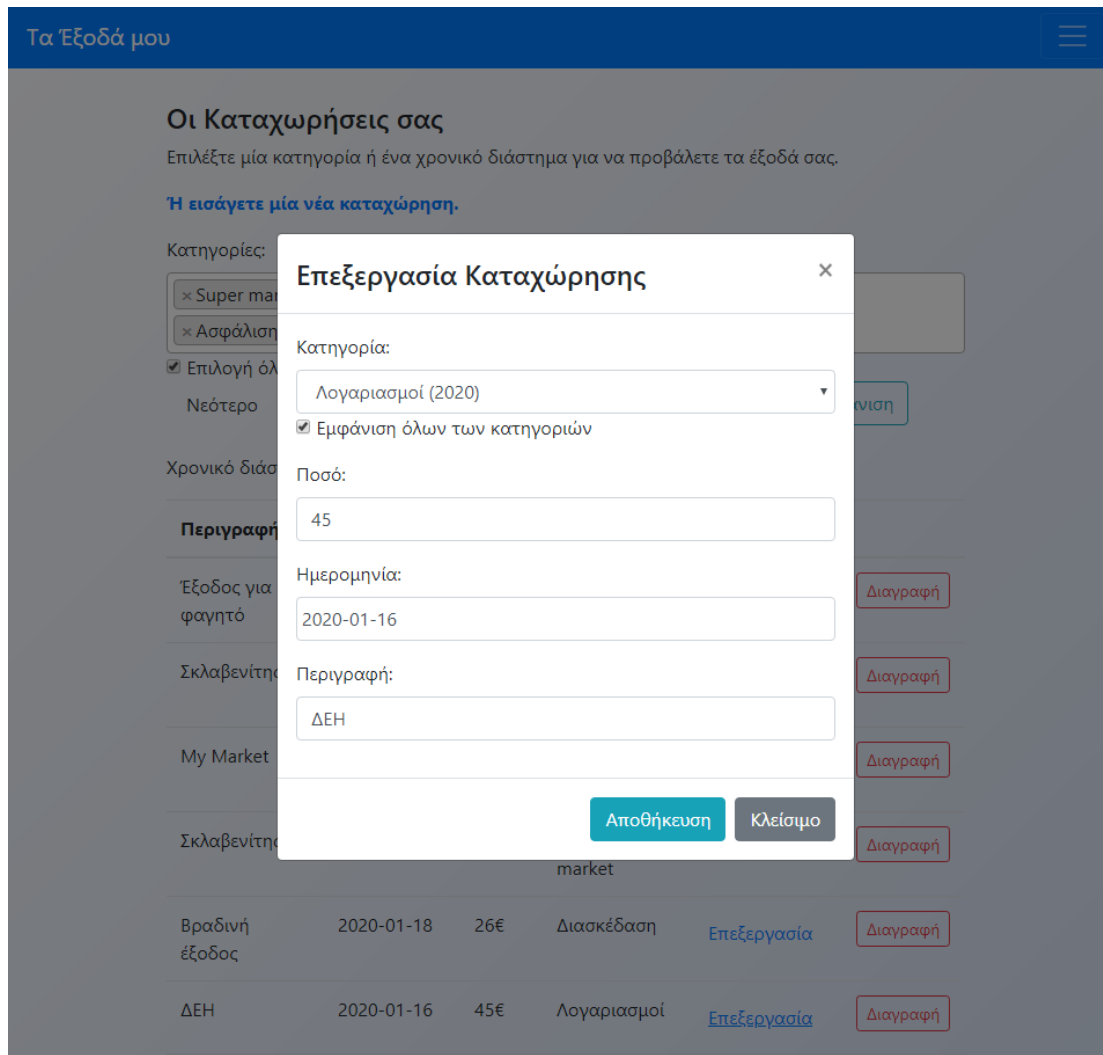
Τα Έξοδά μου

Οι Καταχωρήσεις σας

Επιλέξτε μία κατηγορία ή ένα χρονικό διάστημα για να προβάλετε τα έξοδά σας.

Ή εισάγετε μία νέα καταχώρηση.

Κατηγορίες:

× Super mar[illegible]

× Ασφάλιση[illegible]

Επιλογή όλ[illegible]

Νεότερο

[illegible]νιση

Χρονικό διάσ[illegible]

Επεξεργασία Καταχώρησης

×

Κατηγορία:

Λογαριασμοί (2020)

Εμφάνιση όλων των κατηγοριών

Ποσό:

45

Ημερομηνία:

2020-01-16

Περιγραφή:

ΔΕΗ

Αποθήκευση

Κλείσιμο

| Περιγραφή | | | | | |
|---|---|---|---|---|---|
| Έξοδος για φαγητό | | | | | Διαγραφή |
| Σκλαβενίτη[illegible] | | | | | Διαγραφή |
| My Market | | | | | Διαγραφή |
| Σκλαβενίτη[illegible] | | | market | | Διαγραφή |
| Βραδινή έξοδος | 2020-01-18 | 26€ | Διασκέδαση | Επεξεργασία | Διαγραφή |
| ΔΕΗ | 2020-01-16 | 45€ | Λογαριασμοί | Επεξεργασία | Διαγραφή |